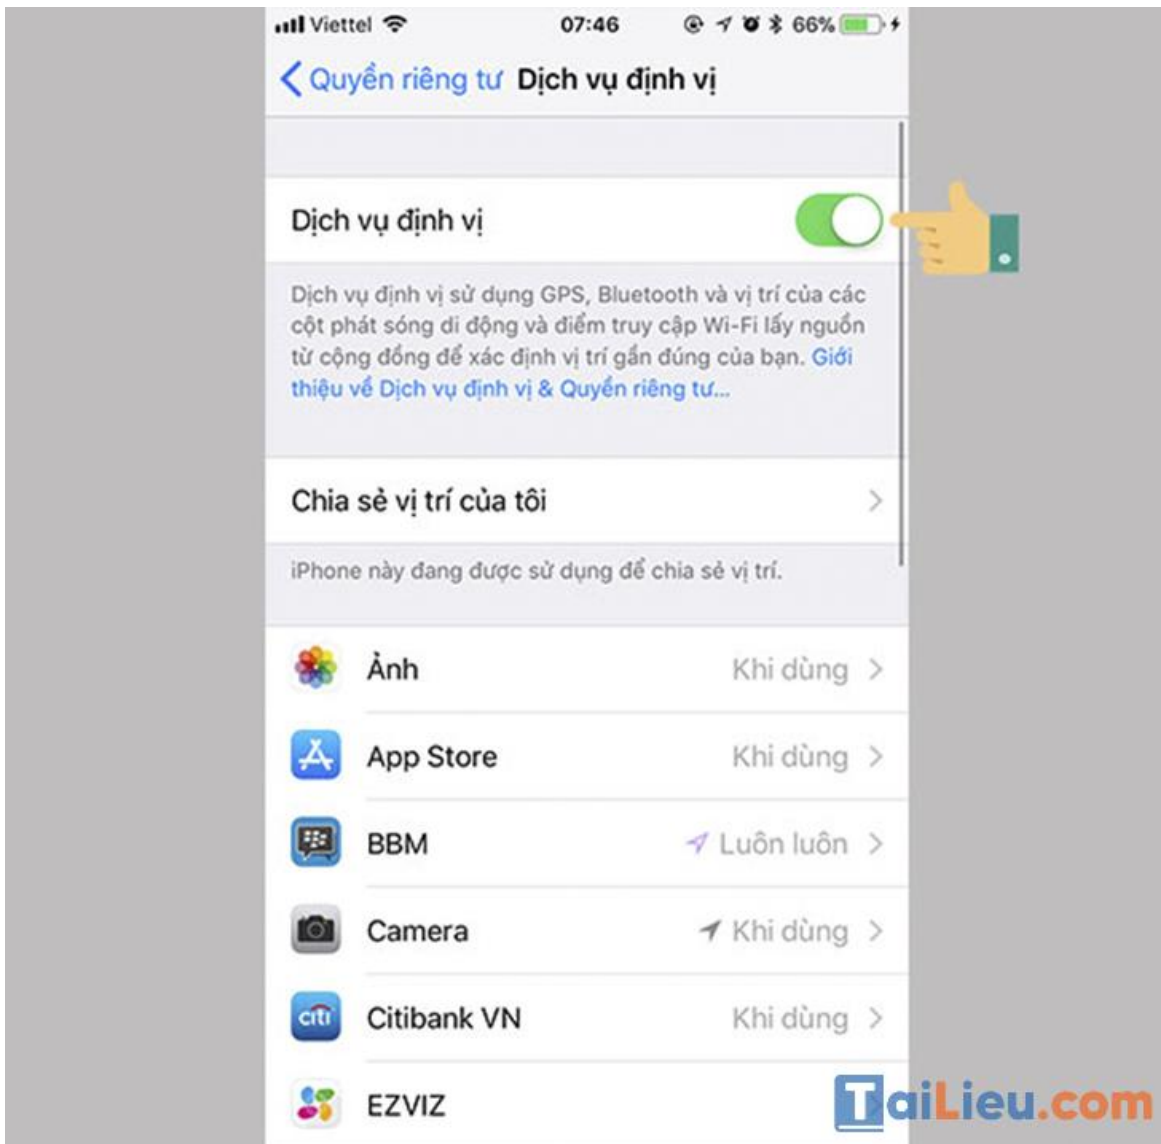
Viettel 07:46 66%

Quyền riêng tư Dịch vụ định vị

Dịch vụ định vị

Dịch vụ định vị sử dụng GPS, Bluetooth và vị trí của các cột phát sóng di động và điểm truy cập Wi-Fi lấy nguồn từ cộng đồng để xác định vị trí gần đúng của bạn. Giới thiệu về Dịch vụ định vị & Quyền riêng tư...

Chia sẻ vị trí của tôi

iPhone này đang được sử dụng để chia sẻ vị trí.

Ảnh Khi dùng

App Store Khi dùng

BBM Luôn luôn

Camera Khi dùng

Citibank VN Khi dùng

EZVIZ

TaiLieu.com